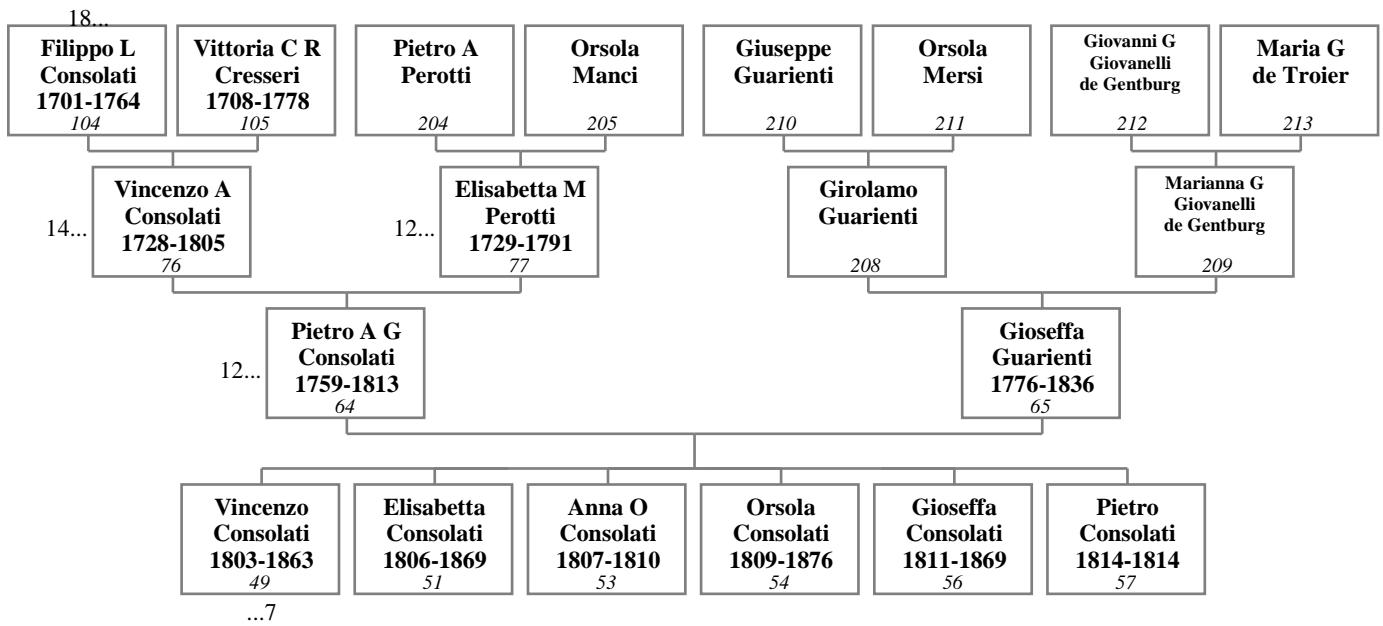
18...

Filippo L Consolati 1701-1764
104

Vittoria C R Cresseri 1708-1778
105

Pietro A Perotti
204

Orsola Manci
205

Giuseppe Guarienti
210

Orsola Mersi
211

Giovanni G Giovanelli de Gentburg
212

Maria G de Troier
213

14...

Vincenzo A Consolati 1728-1805
76

12...

Elisabetta M Perotti 1729-1791
77

Girolamo Guarienti
208

Marianna G Giovanelli de Gentburg
209

12...

Pietro A G Consolati 1759-1813
64

Gioseffa Guarienti 1776-1836
65

Vincenzo Consolati 1803-1863
49

Elisabetta Consolati 1806-1869
51

Anna O Consolati 1807-1810
53

Orsola Consolati 1809-1876
54

Gioseffa Consolati 1811-1869
56

Pietro Consolati 1814-1814
57

...7